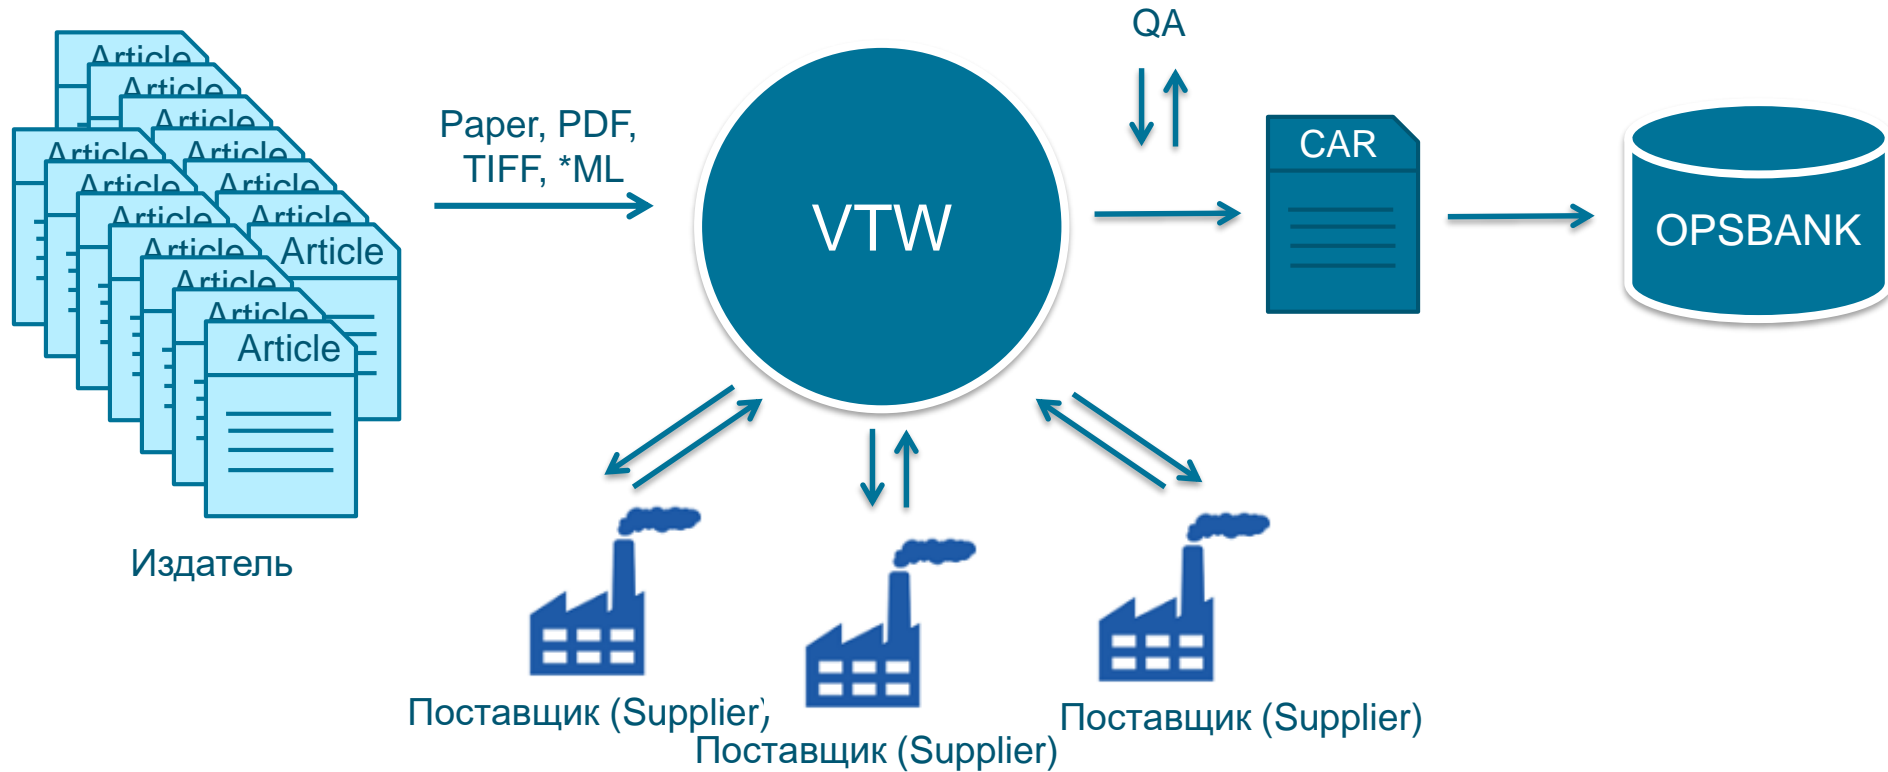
Article
Article
Article
Article
Article
Article
Article
Article
Article
Article
Article
Article

Издатель

Paper, PDF, TIFF, *ML

VTW

QA

CAR

OPSBANK

Поставщик (Supplier)

Поставщик (Supplier)

Поставщик (Supplier)